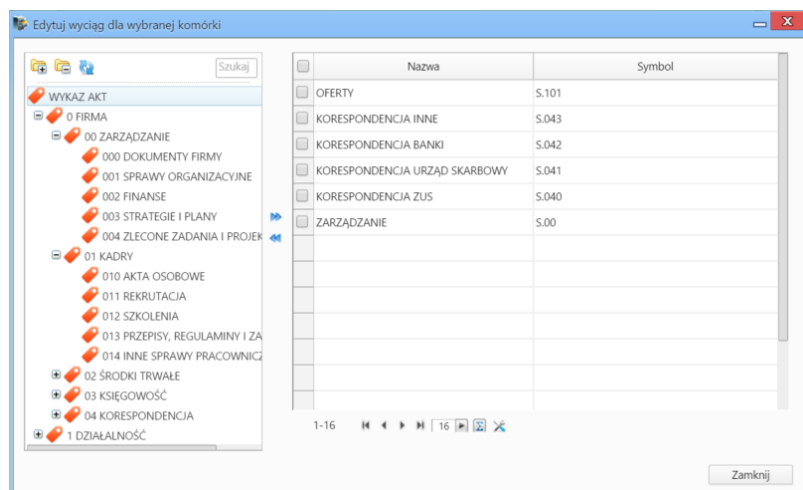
Edytuj wyciąg dla wybranej komórki

Szukaj

WYKAZ AKT
0 FIRMA
00 ZARZĄDZANIE
000 DOKUMENTY FIRMY
001 SPRAWY ORGANIZACYJNE
002 FINANSE
003 STRATEGIE I PLANY
004 ZLECONE ZADANIA I PROJEK
01 KADRY
010 AKTA OSOBOWE
011 REKRUTACJA
012 SZKOLENIA
013 PRZEPISY, REGULAMINY I ZA
014 INNE SPRAWY PRACOWNICZ
02 ŚRODKI TRWAŁE
03 KSIĘGOWOŚĆ
04 KORESPONDENCJA
1 DZIAŁALNOŚĆ

| Nazwa | Symbol |
|---|---|
| OFERTY | S.101 |
| KORESPONDENCJA INNE | S.043 |
| KORESPONDENCJA BANKI | S.042 |
| KORESPONDENCJA URZĄD SKARBOWY | S.041 |
| KORESPONDENCJA ZUS | S.040 |
| ZARZĄDZANIE | S.00 |

1-16 16

Zamknij